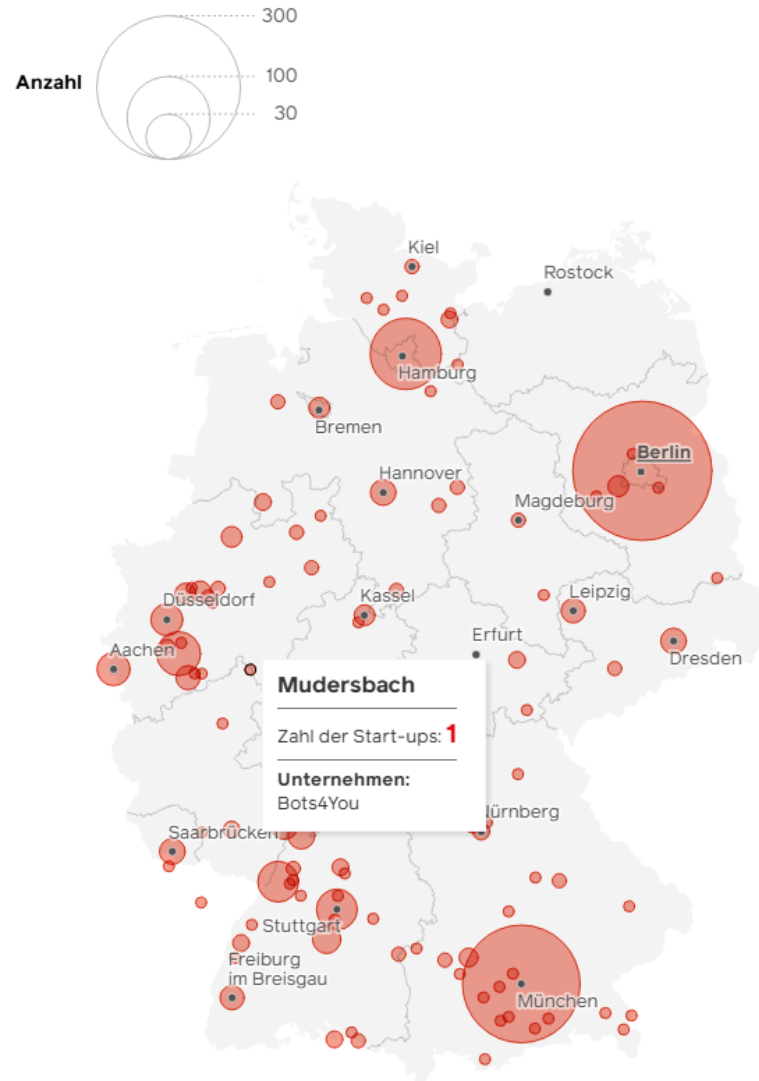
Anzahl

300

100

30

Kiel

Rostock

Hamburg

Bremen

Berlin

Hannover

Magdeburg

Düsseldorf

Kassel

Leipzig

Aachen

Erfurt

Dresden

Mudersbach

Zahl der Start-ups: 1

Unternehmen:
Bots4You

Nürnberg

Saarbrücken

Stuttgart

Freiburg im Breisgau

München